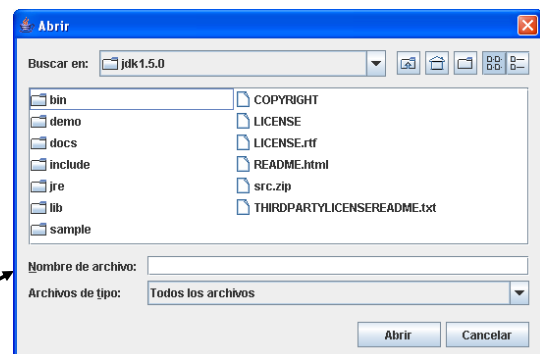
Abrir

Buscar en: jdk1.5.0

bin
demo
docs
include
jre
lib
sample

COPYRIGHT
LICENSE
LICENSE.rtf
README.html
src.zip
THIRDPARTYLICENSEREADME.txt

Nombre de archivo:

Archivos de tipo: Todos los archivos

Abrir Cancelar